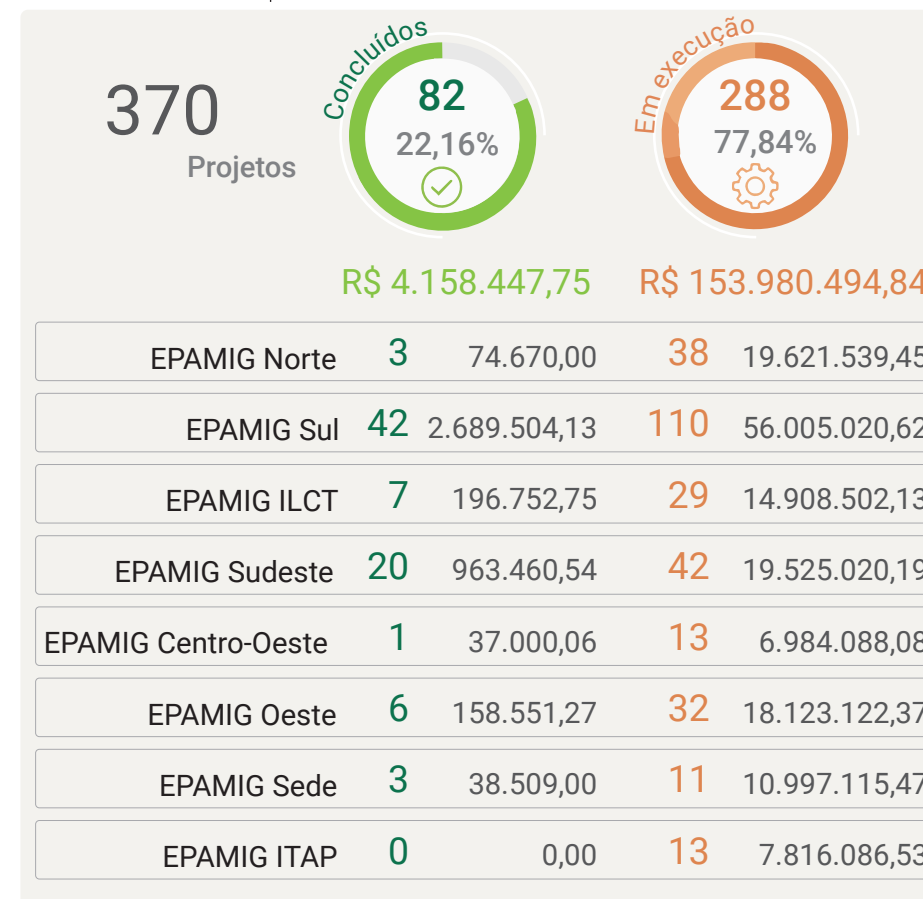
370
Projetos

Concluídos
82
22,16%

Em execução
288
77,84%

R$ 4.158.447,75

R$ 153.980.494,84

| EPAMIG Norte | 3 | 74.670,00 | 38 | 19.621.539,45 |
|---|---|---|---|---|
| EPAMIG Sul | 42 | 2.689.504,13 | 110 | 56.005.020,62 |
| EPAMIG ILCT | 7 | 196.752,75 | 29 | 14.908.502,13 |
| EPAMIG Sudeste | 20 | 963.460,54 | 42 | 19.525.020,19 |
| EPAMIG Centro-Oeste | 1 | 37.000,06 | 13 | 6.984.088,08 |
| EPAMIG Oeste | 6 | 158.551,27 | 32 | 18.123.122,37 |
| EPAMIG Sede | 3 | 38.509,00 | 11 | 10.997.115,47 |
| EPAMIG ITAP | 0 | 0,00 | 13 | 7.816.086,53 |